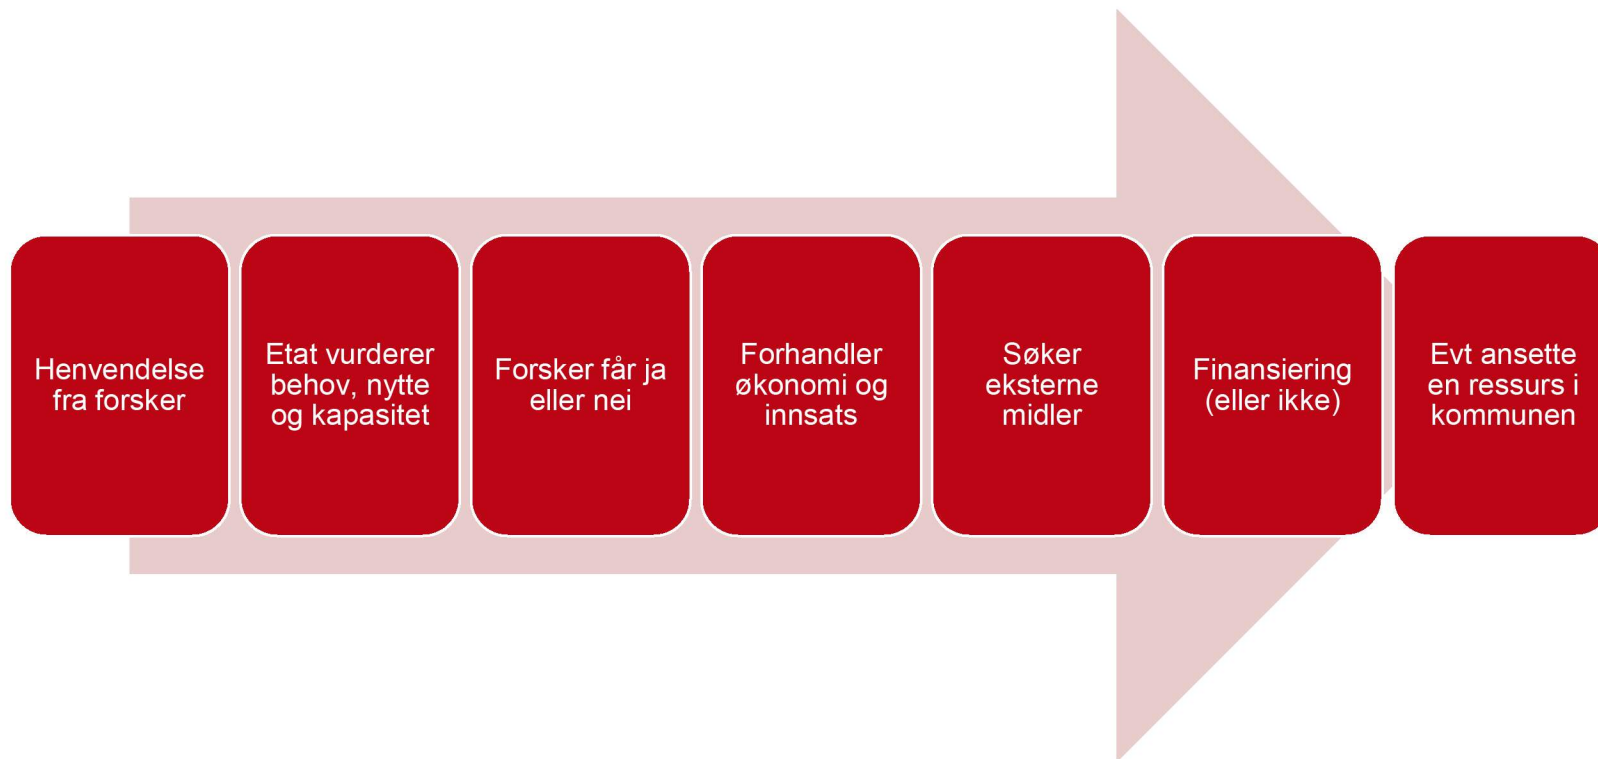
Henvendelse fra forsker

Etat vurderer behov, nytte og kapasitet

Forsker får ja eller nei

Forhandler økonomi og innsats

Søker eksterne midler

Finansiering (eller ikke)

Evt ansette en ressurs i kommunen